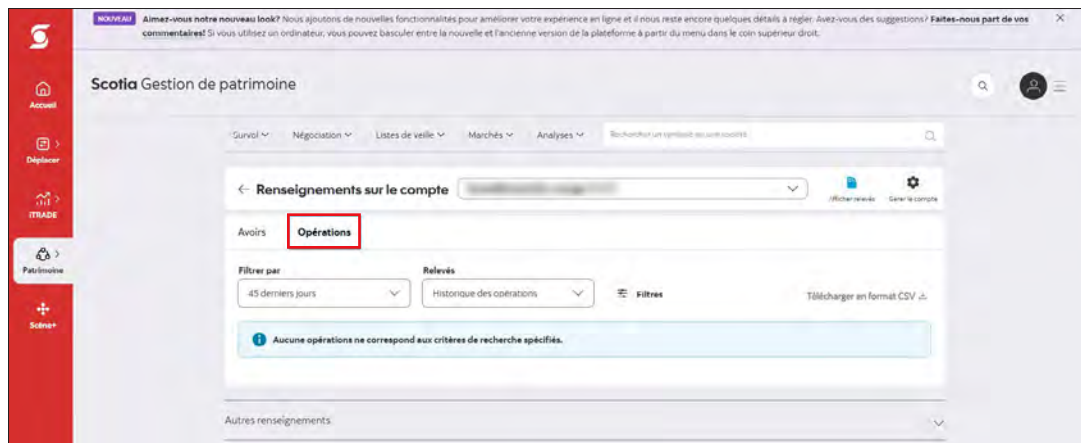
NOUVEAU Aimez-vous notre nouveau look? Nous ajoutons de nouvelles fonctionnalités pour améliorer votre expérience en ligne et il nous reste encore quelques détails à régler. Avez-vous des suggestions? Faites-nous part de vos commentaires! Si vous utilisez un ordinateur, vous pouvez basculer entre la nouvelle et l'ancienne version de la plateforme à partir du menu dans le coin supérieur droit.

×

Accueil

Déplacer

iTRADE

Patrimoine

Scène+

Scotia Gestion de patrimoine

Survol

Négociation

Listes de veille

Marchés

Analyses

Rechercher un symbole ou une société

← Renseignements sur le compte

Afficher relevés

Gérer le compte

Avoirs

Opérations

Filtrer par

45 derniers jours

Relevés

Historique des opérations

Filtres

Télécharger en format CSV

Aucune opérations ne correspond aux critères de recherche spécifiés.

Autres renseignements